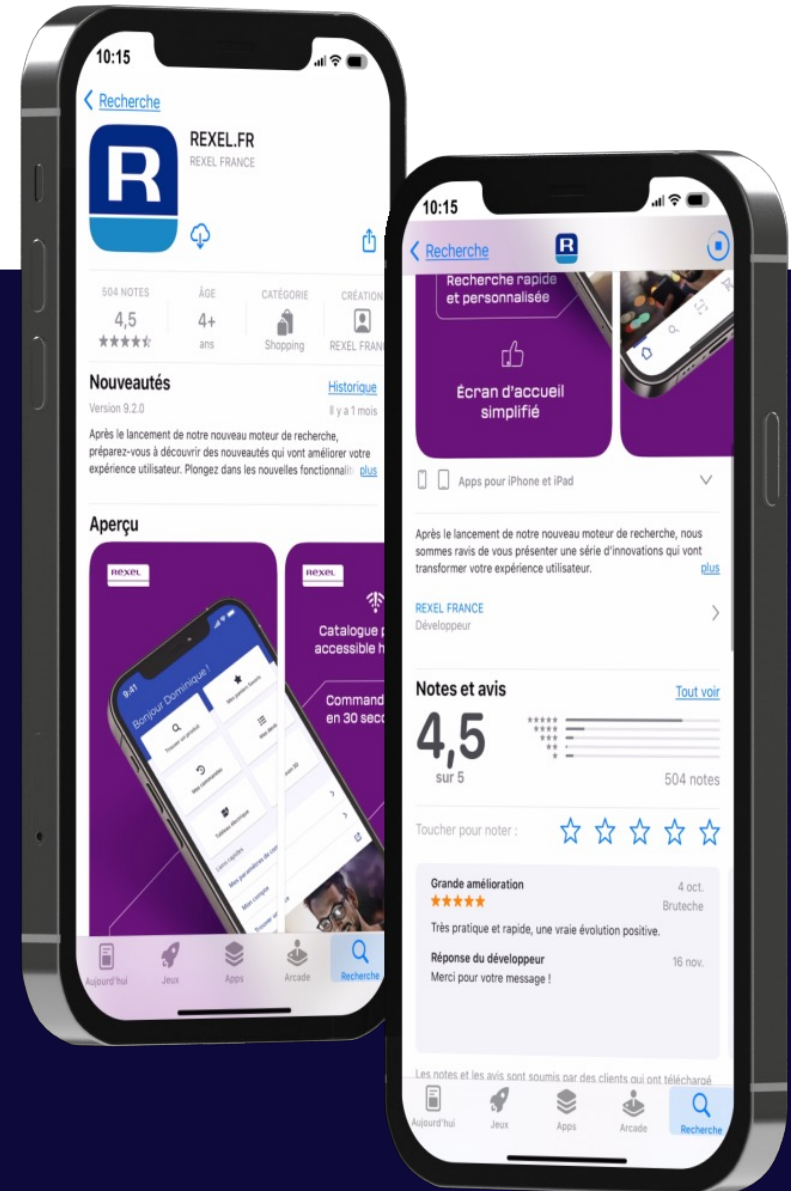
10:15

Recherche

REXEL.FR
REXEL FRANCE

504 NOTES
4,5
★★★★★

ÂGE
4+
ans

CATÉGORIE
Shopping

CRÉATION
REXEL FRAN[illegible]

Nouveautés
Historique
Version 9.2.0
Il y a 1 mois

Après le lancement de notre nouveau moteur de recherche, préparez-vous à découvrir des nouveautés qui vont améliorer votre expérience utilisateur. Plongez dans les nouvelles fonctionnali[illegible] plus

Aperçu

rexel
9:41
Bonjour Dominique !

rexel
Catalogue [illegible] accessible h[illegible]
Command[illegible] en 30 sec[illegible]

Aujourd'hui
Jeux
Apps
Arcade
Recherche

10:15

Recherche

Recherche rapide et personnalisée

Écran d'accueil simplifié

Apps pour iPhone et iPad

Après le lancement de notre nouveau moteur de recherche, nous sommes ravis de vous présenter une série d'innovations qui vont transformer votre expérience utilisateur.
plus

REXEL FRANCE
Développeur

Notes et avis
Tout voir
4,5
sur 5
504 notes

Toucher pour noter :

Grande amélioration
★★★★★
4 oct.
Bruteche
Très pratique et rapide, une vraie évolution positive.

Réponse du développeur
16 nov.
Merci pour votre message !

Les notes et les avis sont soumis par des clients qui ont téléchargé

Aujourd'hui
Jeux
Apps
Arcade
Recherche